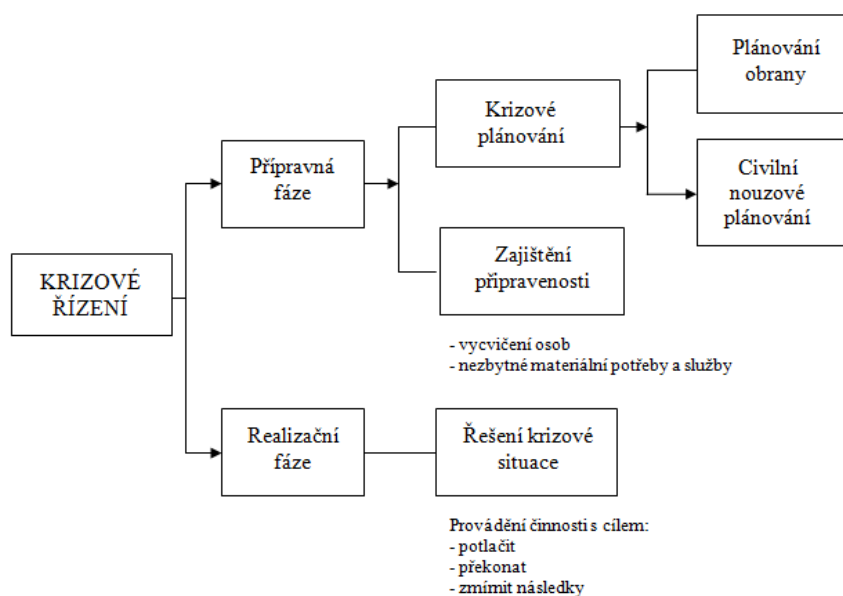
KRIZOVÉ ŘÍZENÍ

Přípravná fáze

Krizové plánování

Plánování obrany

Civilní nouzové plánování

Zajištění připravenosti

- vycvičení osob
- nezbytné materiální potřeby a služby

Realizační fáze

Řešení krizové situace

Provádění činnosti s cílem:
- potlačit
- překonat
- zmírnit následky